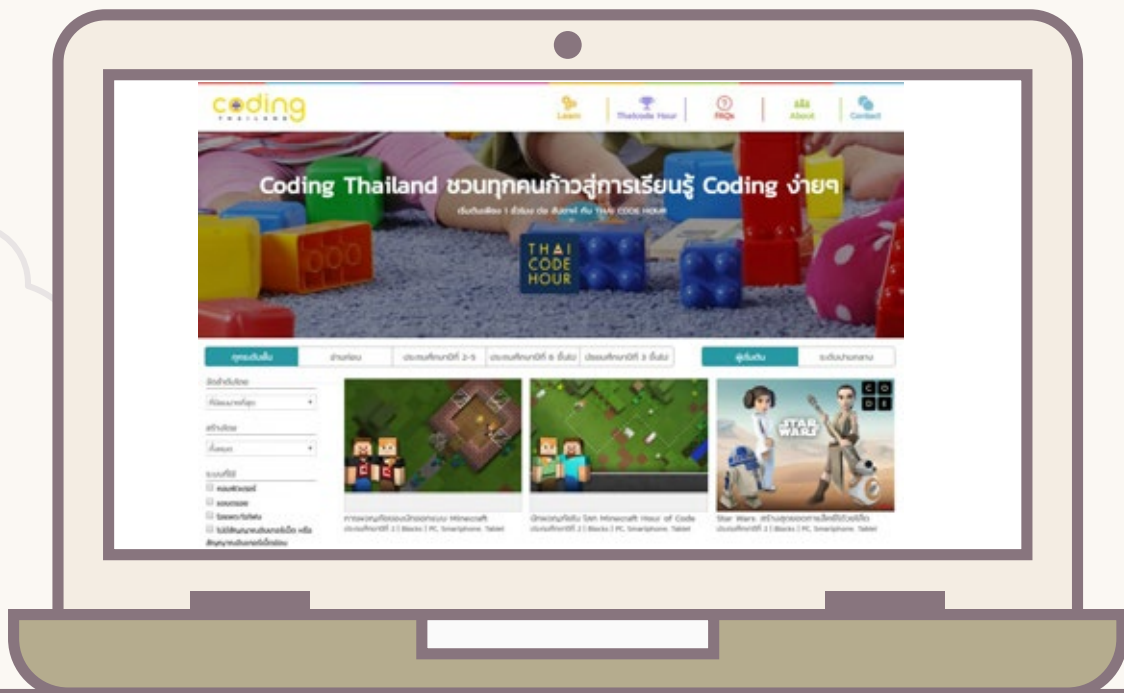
coding
THAILAND

Learn | Thaicode Hour | FAQs | About | Contact

Coding Thailand ชวนทุกคนก้าวสู่การเรียนรู้ Coding ง่ายๆ

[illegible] THAI CODE HOUR

THAI CODE HOUR

ทุกระดับชั้น | อนุบาล | ประถมศึกษาปีที่ 2-5 | ประถมศึกษาปีที่ 6 ขึ้นไป | มัธยมศึกษาปีที่ 3 ขึ้นไป

ผู้เริ่มต้น | ระดับปานกลาง

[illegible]

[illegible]

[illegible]

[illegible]

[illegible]

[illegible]

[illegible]

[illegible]

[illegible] Minecraft
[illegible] | Blocks | PC, Smartphone, Tablet

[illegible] Minecraft Hour of Code
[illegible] | Blocks | PC, Smartphone, Tablet

Star Wars: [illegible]
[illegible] | Blocks | PC, Smartphone, Tablet

STAR WARS

C O D E